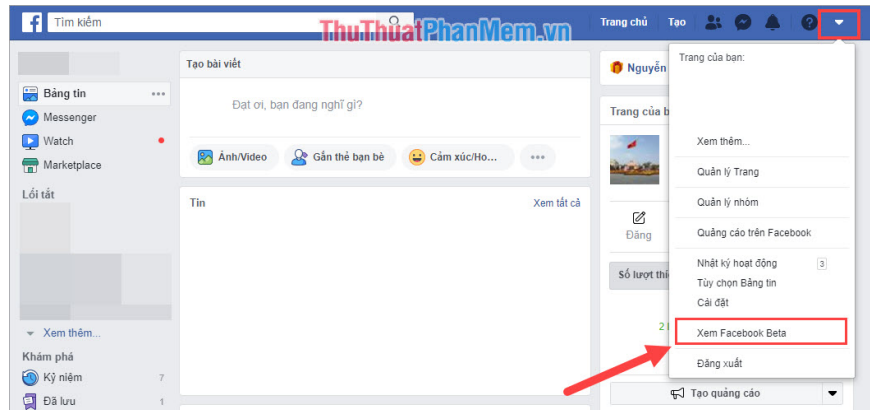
Tìm kiếm

ThuThuatPhanMem.vn

Trang chủ
Tạo

Bảng tin
Messenger
Watch
Marketplace

Lối tắt

Xem thêm...

Khám phá
Kỷ niệm 7
Đã lưu 1

Tạo bài viết

Đạt ơi, bạn đang nghĩ gì?

Ảnh/Video
Gắn thẻ bạn bè
Cảm xúc/Ho...

Tin
Xem tất cả

Nguyễn

Trang của b

Đăng

Số lượt thí

2

Tạo quảng cáo

Trang của bạn:

Xem thêm...

Quản lý Trang

Quản lý nhóm

Quảng cáo trên Facebook

Nhật ký hoạt động 3
Tùy chọn Bảng tin
Cài đặt

Xem Facebook Beta

Đăng xuất